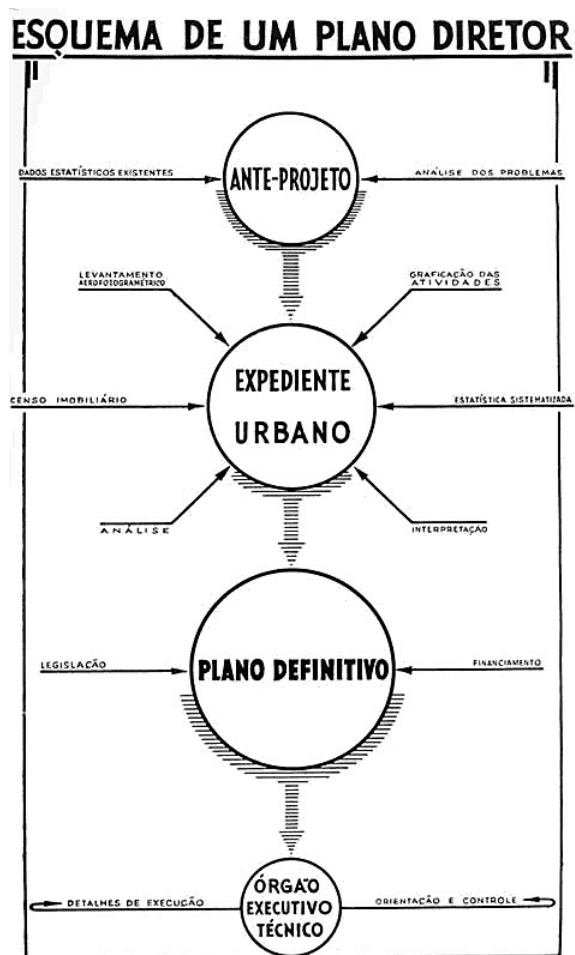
ESQUEMA DE UM PLANO DIRETOR

DADOS ESTATÍSTICOS EXISTENTES

ANTE-PROJETO

ANÁLISE DOS PROBLEMAS

LEVANTAMENTO AEROFOTOGRAMÉTRICO

GRAFICAÇÃO DAS ATIVIDADES

CENSO IMOBILIÁRIO

EXPEDIENTE URBANO

ESTATÍSTICA SISTEMATIZADA

ANÁLISE

INTERPRETAÇÃO

LEGISLAÇÃO

PLANO DEFINITIVO

FINANCIAMENTO

DETALHES DE EXECUÇÃO

ÓRGÃO EXECUTIVO TÉCNICO

ORIENTAÇÃO E CONTROLE